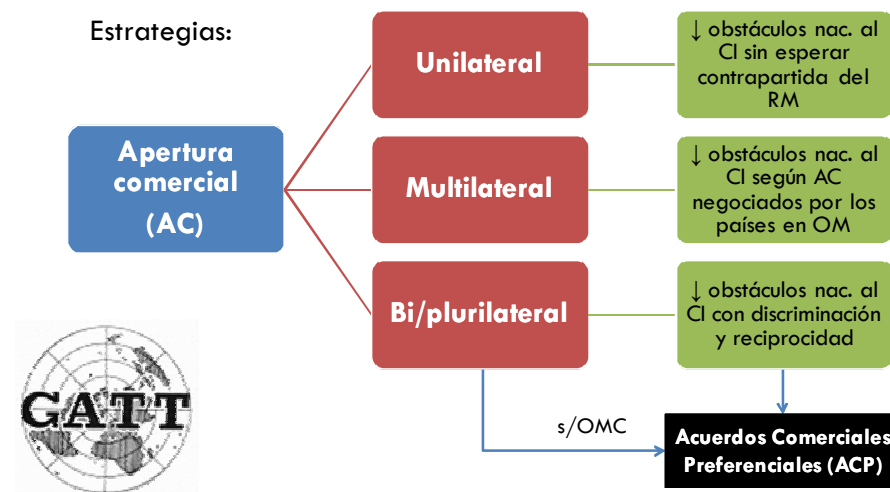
Estrategias:

Apertura comercial (AC)

Unilateral

↓ obstáculos nac. al CI sin esperar contrapartida del RM

Multilateral

↓ obstáculos nac. al CI según AC negociados por los países en OM

Bi/plurilateral

↓ obstáculos nac. al CI con discriminación y reciprocidad

GATT

s/OMC

Acuerdos Comerciales Preferenciales (ACP)